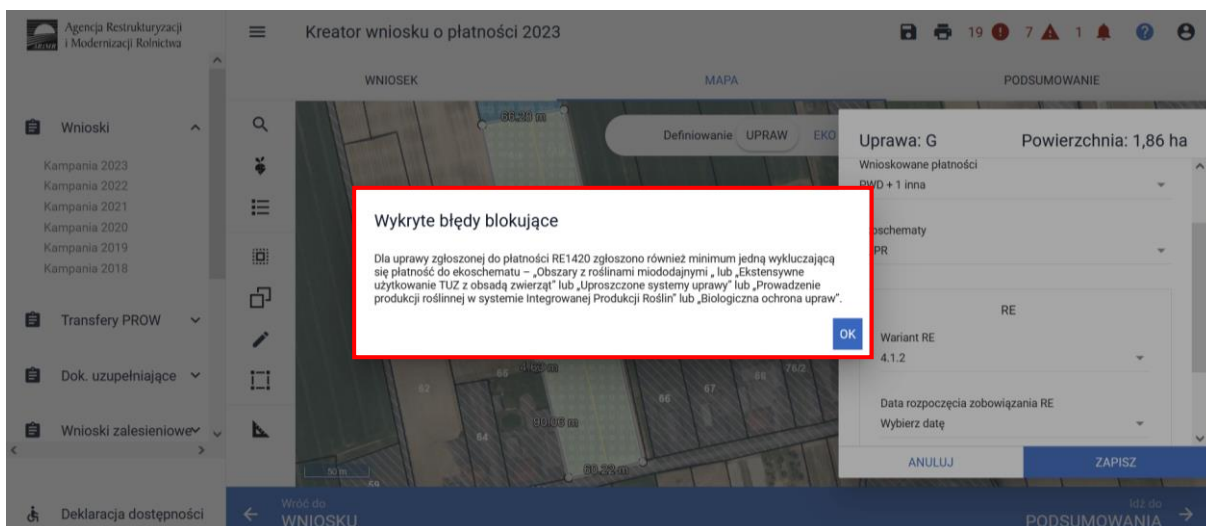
Agencja Restrukturyzacji i Modernizacji Rolnictwa

Kreator wniosku o płatności 2023

19 7 1

WNIOSEK
MAPA
PODSUMOWANIE

Wnioski

Kampania 2023
Kampania 2022
Kampania 2021
Kampania 2020
Kampania 2019
Kampania 2018

Transfery PROW

Dok. uzupełniające

Wnioski zalesieniowe

Deklaracja dostępności

Definiowanie UPRAW EKO

Uprawa: G
Powierzchnia: 1,86 ha

Wnioskowane płatności
PWD + 1 inna

Ekoschematy
IPR

RE

Wariant RE
4.1.2

Data rozpoczęcia zobowiązania RE
Wybierz datę

ANULUJ
ZAPISZ

Wykryte błędy blokujące

Dla uprawy zgłoszonej do płatności RE1420 zgłoszono również minimum jedną wykluczającą się płatność do ekoschematu – „Obszary z roślinami miododajnymi ", lub „Ekstensywne użytkowanie TUZ z obsadą zwierząt" lub „Uproszczone systemy uprawy" lub „Prowadzenie produkcji roślinnej w systemie Integrowanej Produkcji Roślin" lub „Biologiczna ochrona upraw".

OK

Wróć do
WNIOSKU

Idź do
PODSUMOWANIA